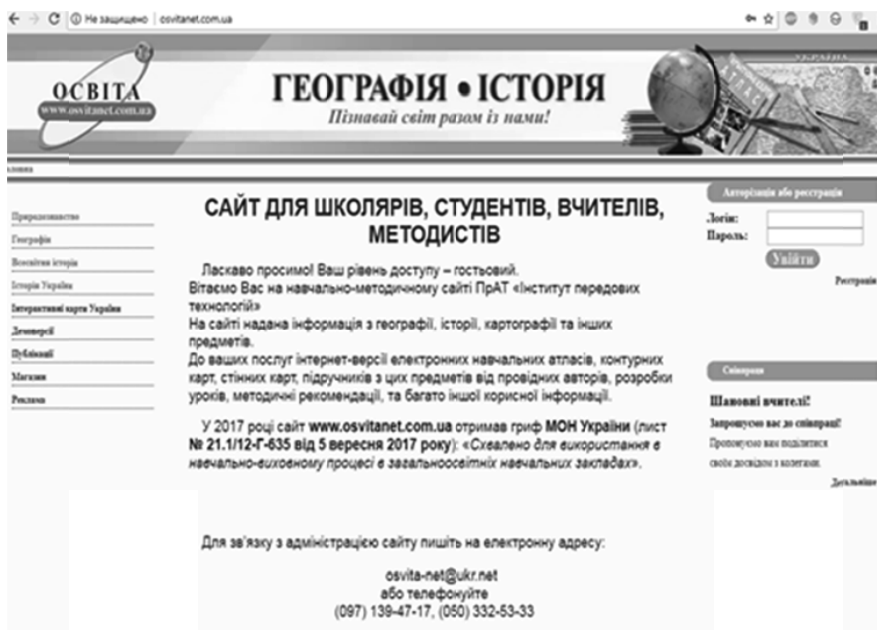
Не защищено | osvitanet.com.ua

ОСВІТА
www.osvitanet.com.ua

ГЕОГРАФІЯ • ІСТОРІЯ
Пізнавай світ разом із нами!

Головна

Природознавство
Географія
Всесвітня історія
Історія України
Інтерактивні карти України
Демоверсії
Публікації
Магазин
Реклама

САЙТ ДЛЯ ШКОЛЯРІВ, СТУДЕНТІВ, ВЧИТЕЛІВ, МЕТОДИСТІВ

Ласкаво просимо! Ваш рівень доступу – гостьовий.
Вітаємо Вас на навчально-методичному сайті ПрАТ «Інститут передових технологій»
На сайті надана інформація з географії, історії, картографії та інших предметів.
До ваших послуг інтернет-версії електронних навчальних атласів, контурних карт, стінних карт, підручників з цих предметів від провідних авторів, розробки уроків, методичні рекомендації, та багато іншої корисної інформації.

У 2017 році сайт www.osvitanet.com.ua отримав гриф МОН України (лист № 21.1/12-Г-635 від 5 вересня 2017 року): «Схвалено для використання в навчально-виховному процесі в загальноосвітніх навчальних закладах».

Для зв'язку з адміністрацією сайту пишіть на електронну адресу:

osvita-net@ukr.net
або телефонуйте
(097) 139-47-17, (050) 332-53-33

Авторизація або реєстрація
Логін:
Пароль:
Увійти
Реєстрація

Співпраця
Шановні вчителі!
Запрошуємо вас до співпраці!
Пропонуємо вам поділитися своїм досвідом з колегами.
Детальніше